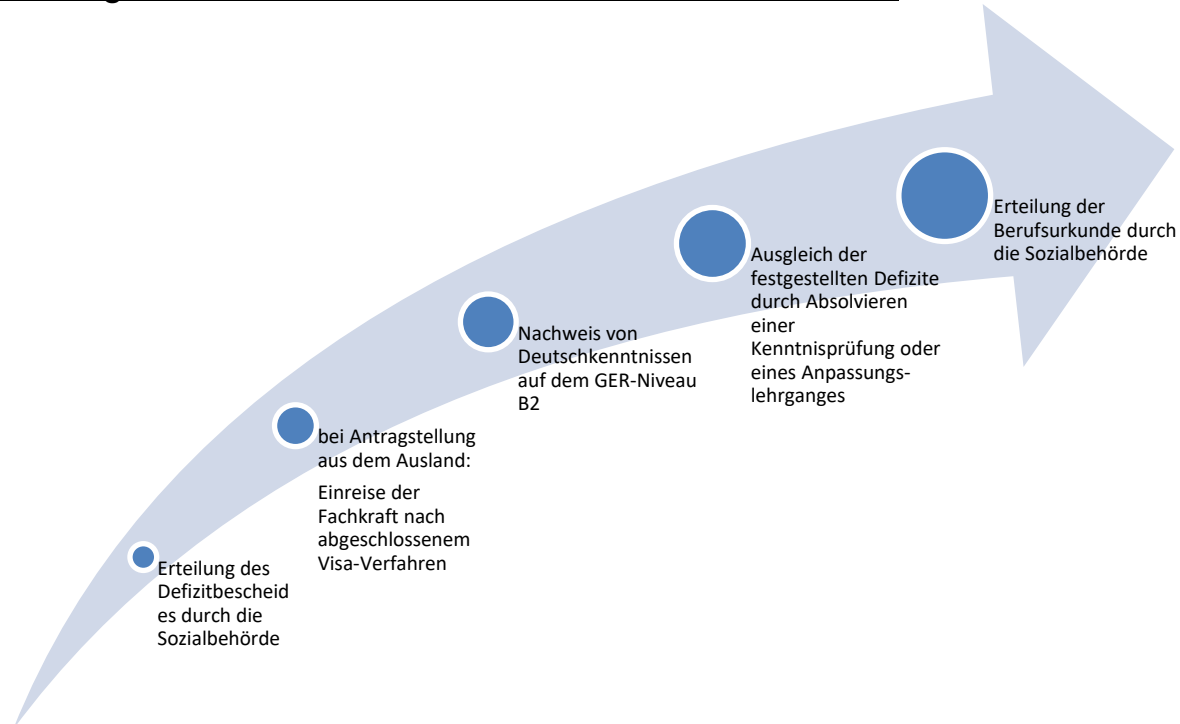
Erteilung des Defizitbescheides durch die Sozialbehörde

bei Antragstellung aus dem Ausland:

Einreise der Fachkraft nach abgeschlossenem Visa-Verfahren

Nachweis von Deutschkenntnissen auf dem GER-Niveau B2

Ausgleich der festgestellten Defizite durch Absolvieren einer Kenntnisprüfung oder eines Anpassungslehrganges

Erteilung der Berufsurkunde durch die Sozialbehörde